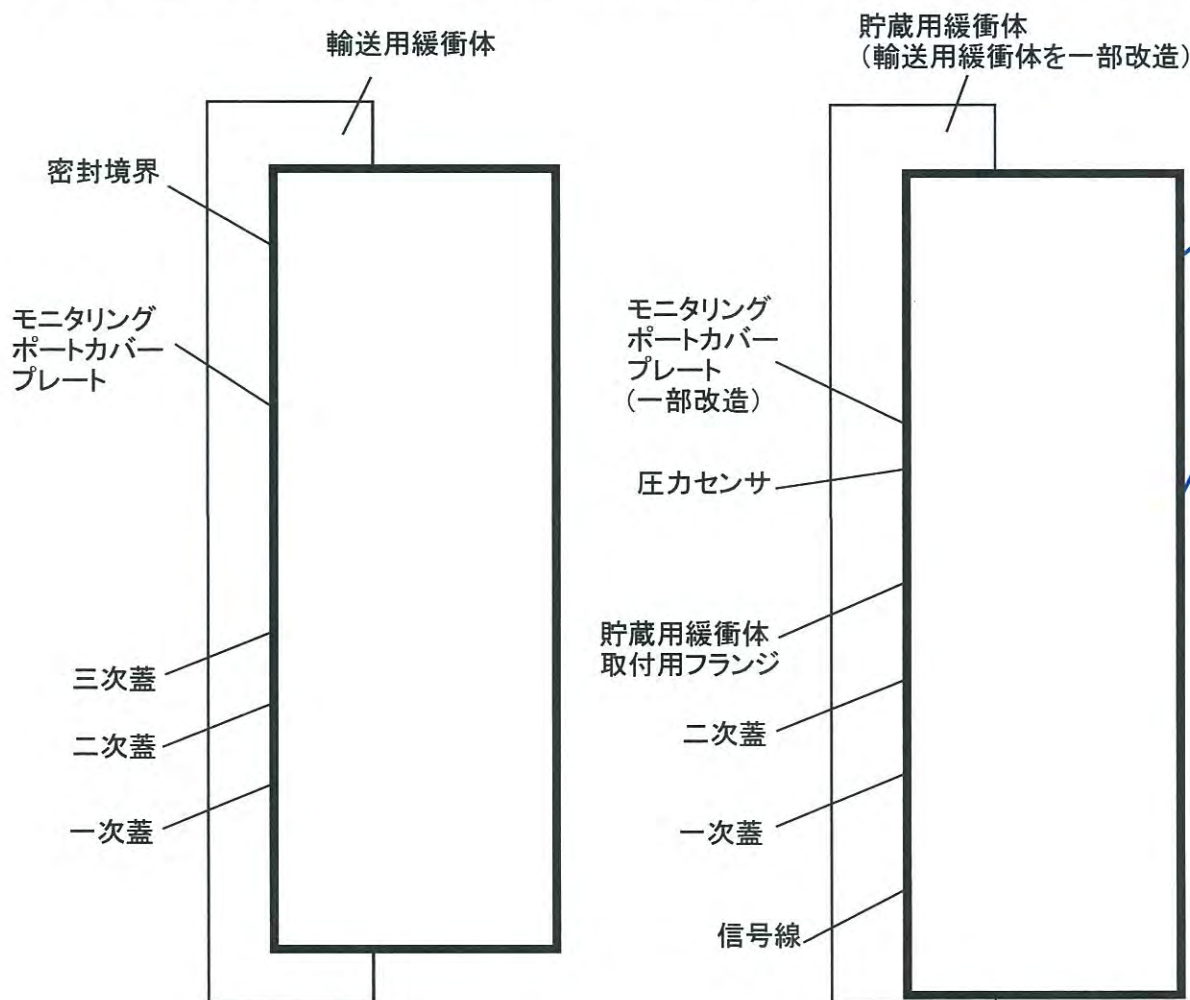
輸送用緩衝体

密封境界

モニタリング
ポートカバー
プレート

三次蓋

二次蓋

一次蓋

貯蔵用緩衝体
（輸送用緩衝体を一部改造）

モニタリング
ポートカバー
プレート
（一部改造）

圧力センサ

貯蔵用緩衝体
取付用フランジ

二次蓋

一次蓋

信号線